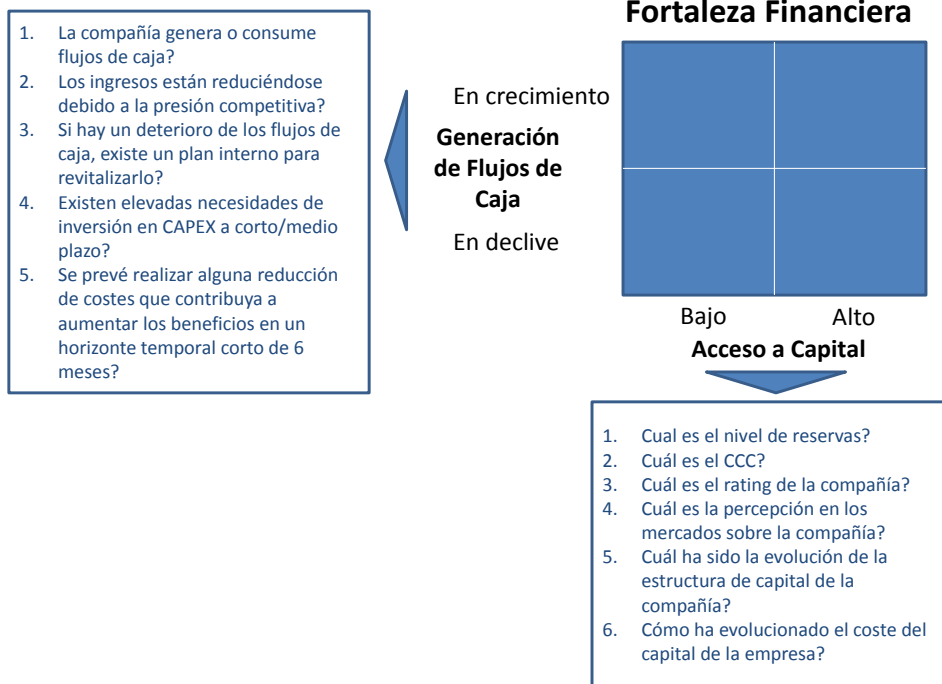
1. La compañía genera o consume flujos de caja?
2. Los ingresos están reduciéndose debido a la presión competitiva?
3. Si hay un deterioro de los flujos de caja, existe un plan interno para revitalizarlo?
4. Existen elevadas necesidades de inversión en CAPEX a corto/medio plazo?
5. Se prevé realizar alguna reducción de costes que contribuya a aumentar los beneficios en un horizonte temporal corto de 6 meses?

Fortaleza Financiera

En crecimiento

Generación de Flujos de Caja

En declive

Bajo

Alto

Acceso a Capital

1. Cual es el nivel de reservas?
2. Cuál es el CCC?
3. Cuál es el rating de la compañía?
4. Cuál es la percepción en los mercados sobre la compañía?
5. Cuál ha sido la evolución de la estructura de capital de la compañía?
6. Cómo ha evolucionado el coste del capital de la empresa?